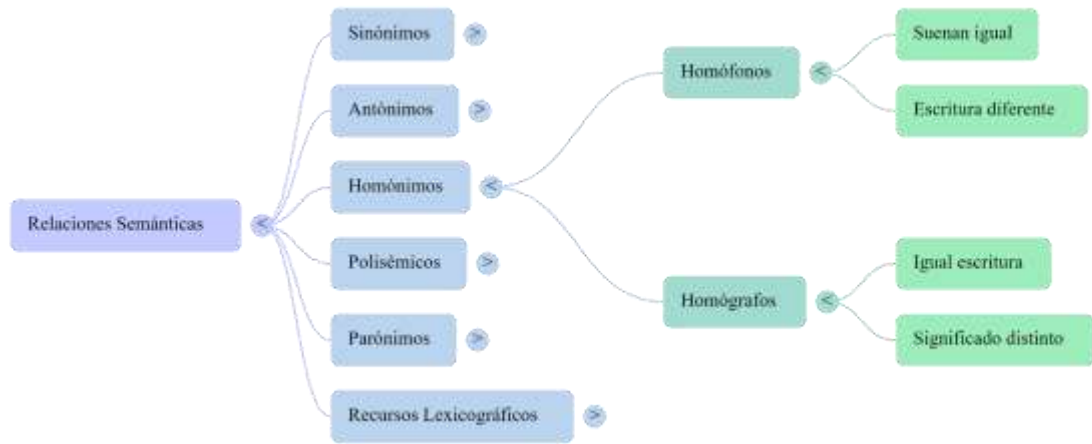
Relaciones Semánticas <

Sinónimos >

Antónimos >

Homónimos <

Homófonos <

Suenan igual

Escritura diferente

Homógrafos <

Igual escritura

Significado distinto

Polisémicos >

Parónimos >

Recursos Lexicográficos >